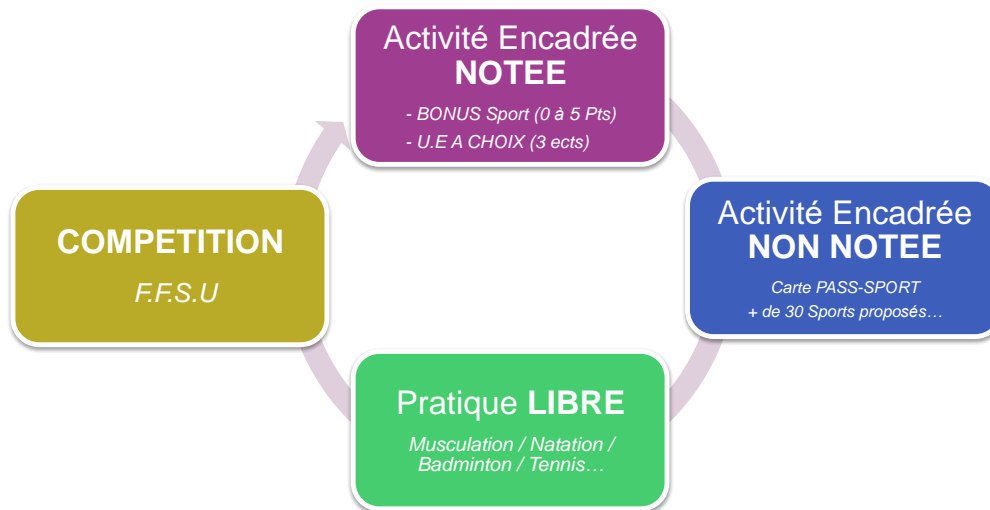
Activité Encadrée
NOTEE

- BONUS Sport (0 à 5 Pts)
- U.E A CHOIX (3 ects)

Activité Encadrée
NON NOTEE

Carte PASS-SPORT
+ de 30 Sports proposés…

Pratique LIBRE

Musculation / Natation / Badminton / Tennis…

COMPETITION

F.F.S.U